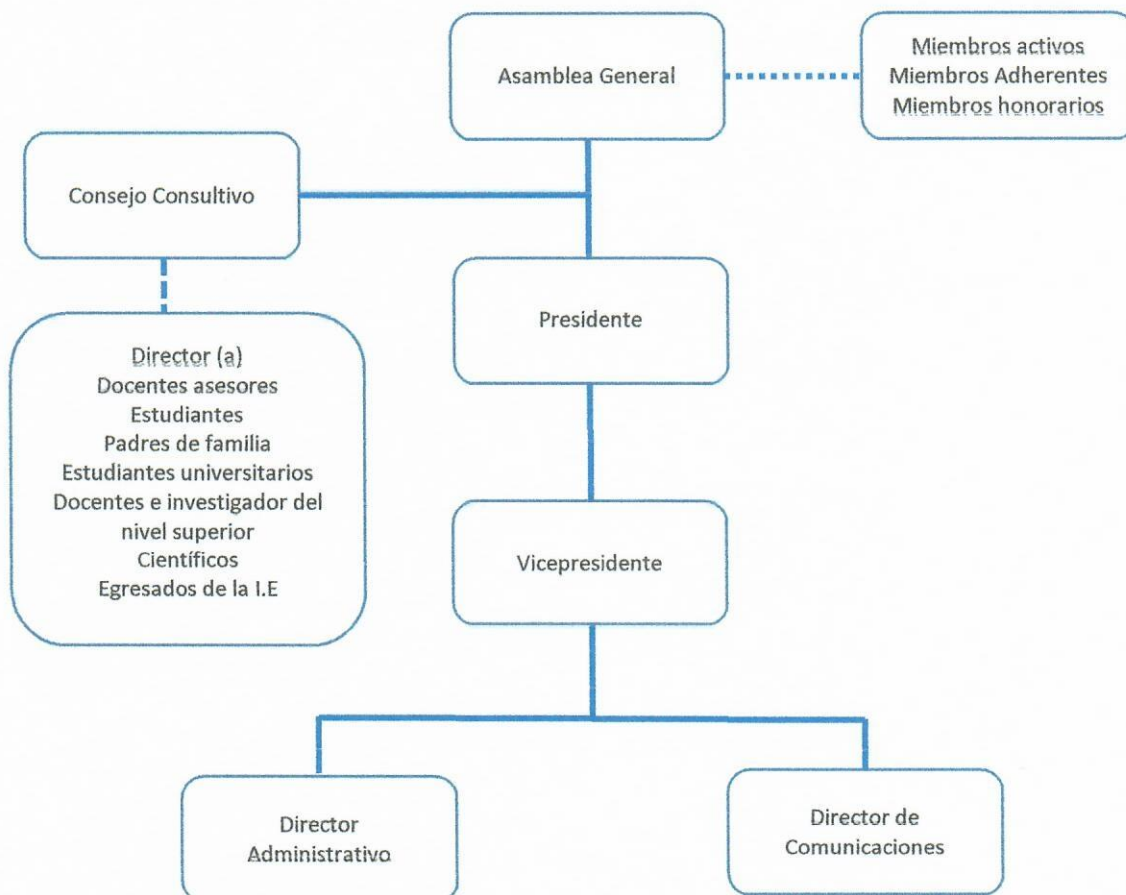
Asamblea General

Miembros activos
Miembros Adherentes
Miembros honorarios

Consejo Consultivo

Director (a)
Docentes asesores
Estudiantes
Padres de familia
Estudiantes universitarios
Docentes e investigador del nivel superior
Científicos
Egresados de la I.E

Presidente

Vicepresidente

Director Administrativo

Director de Comunicaciones